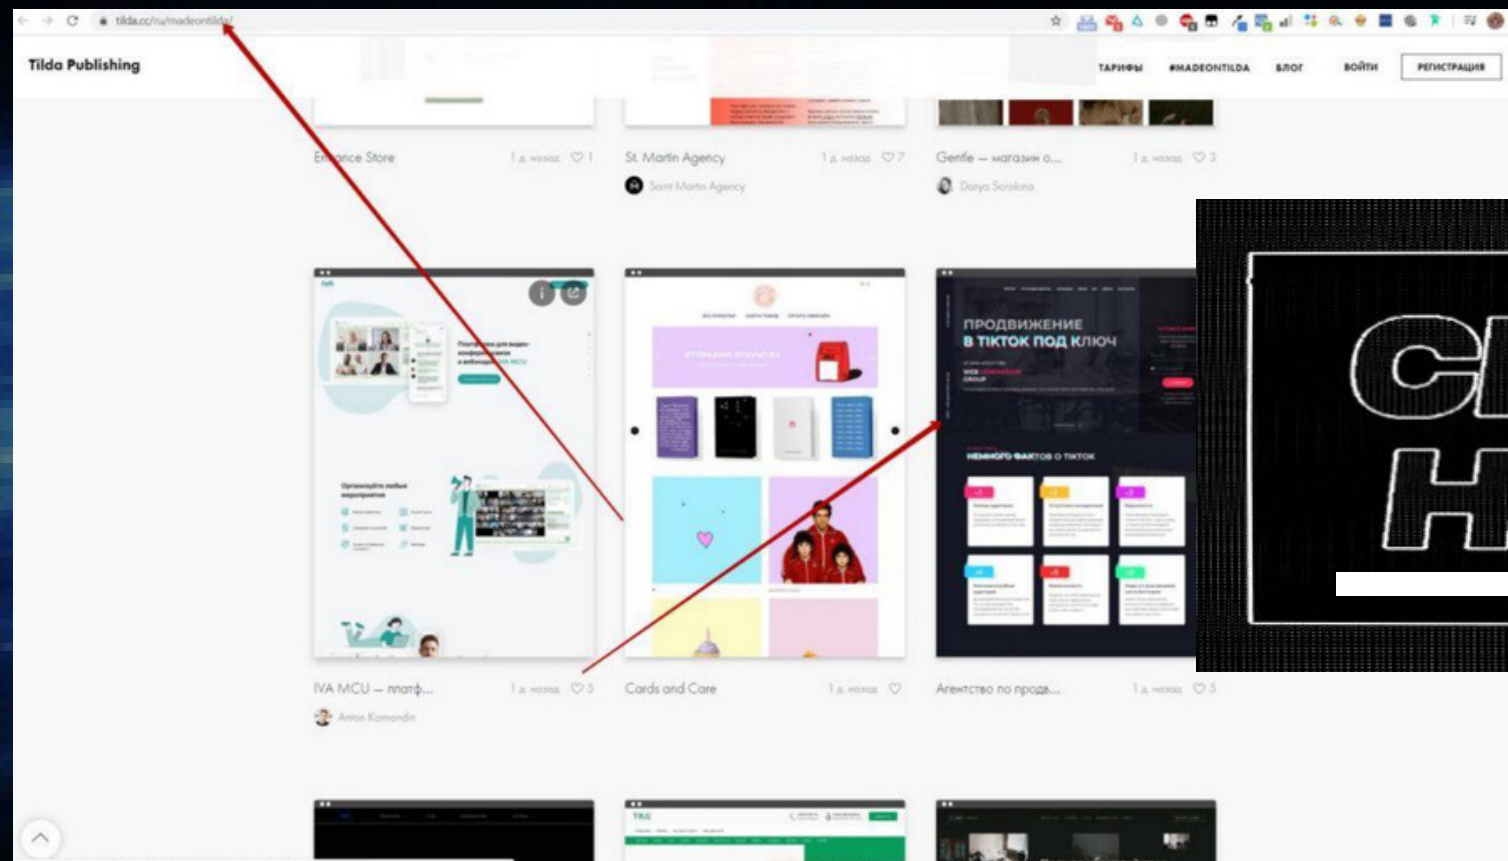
tilda.cc/ru/madeontilda/

Tilda Publishing

ТАРИФЫ #MADEONTILDA БЛОГ ВОЙТИ РЕГИСТРАЦИЯ

En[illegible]ance Store 1 д. назад 1

St. Martin Agency 1 д. назад 7
Saint Martin Agency

Gentle — магазин о... 1 д. назад 3
Darya Sorokina

ПРОДВИЖЕНИЕ В TIKTOK ПОД КЛЮЧ

НЕМНОГО ФАКТОВ О TIKTOK

IVA MCU — платф... 1 д. назад 5
Anton Komandin

Cards and Care 1 д. назад

Агентство по продв... 1 д. назад 5

C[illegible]
H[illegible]